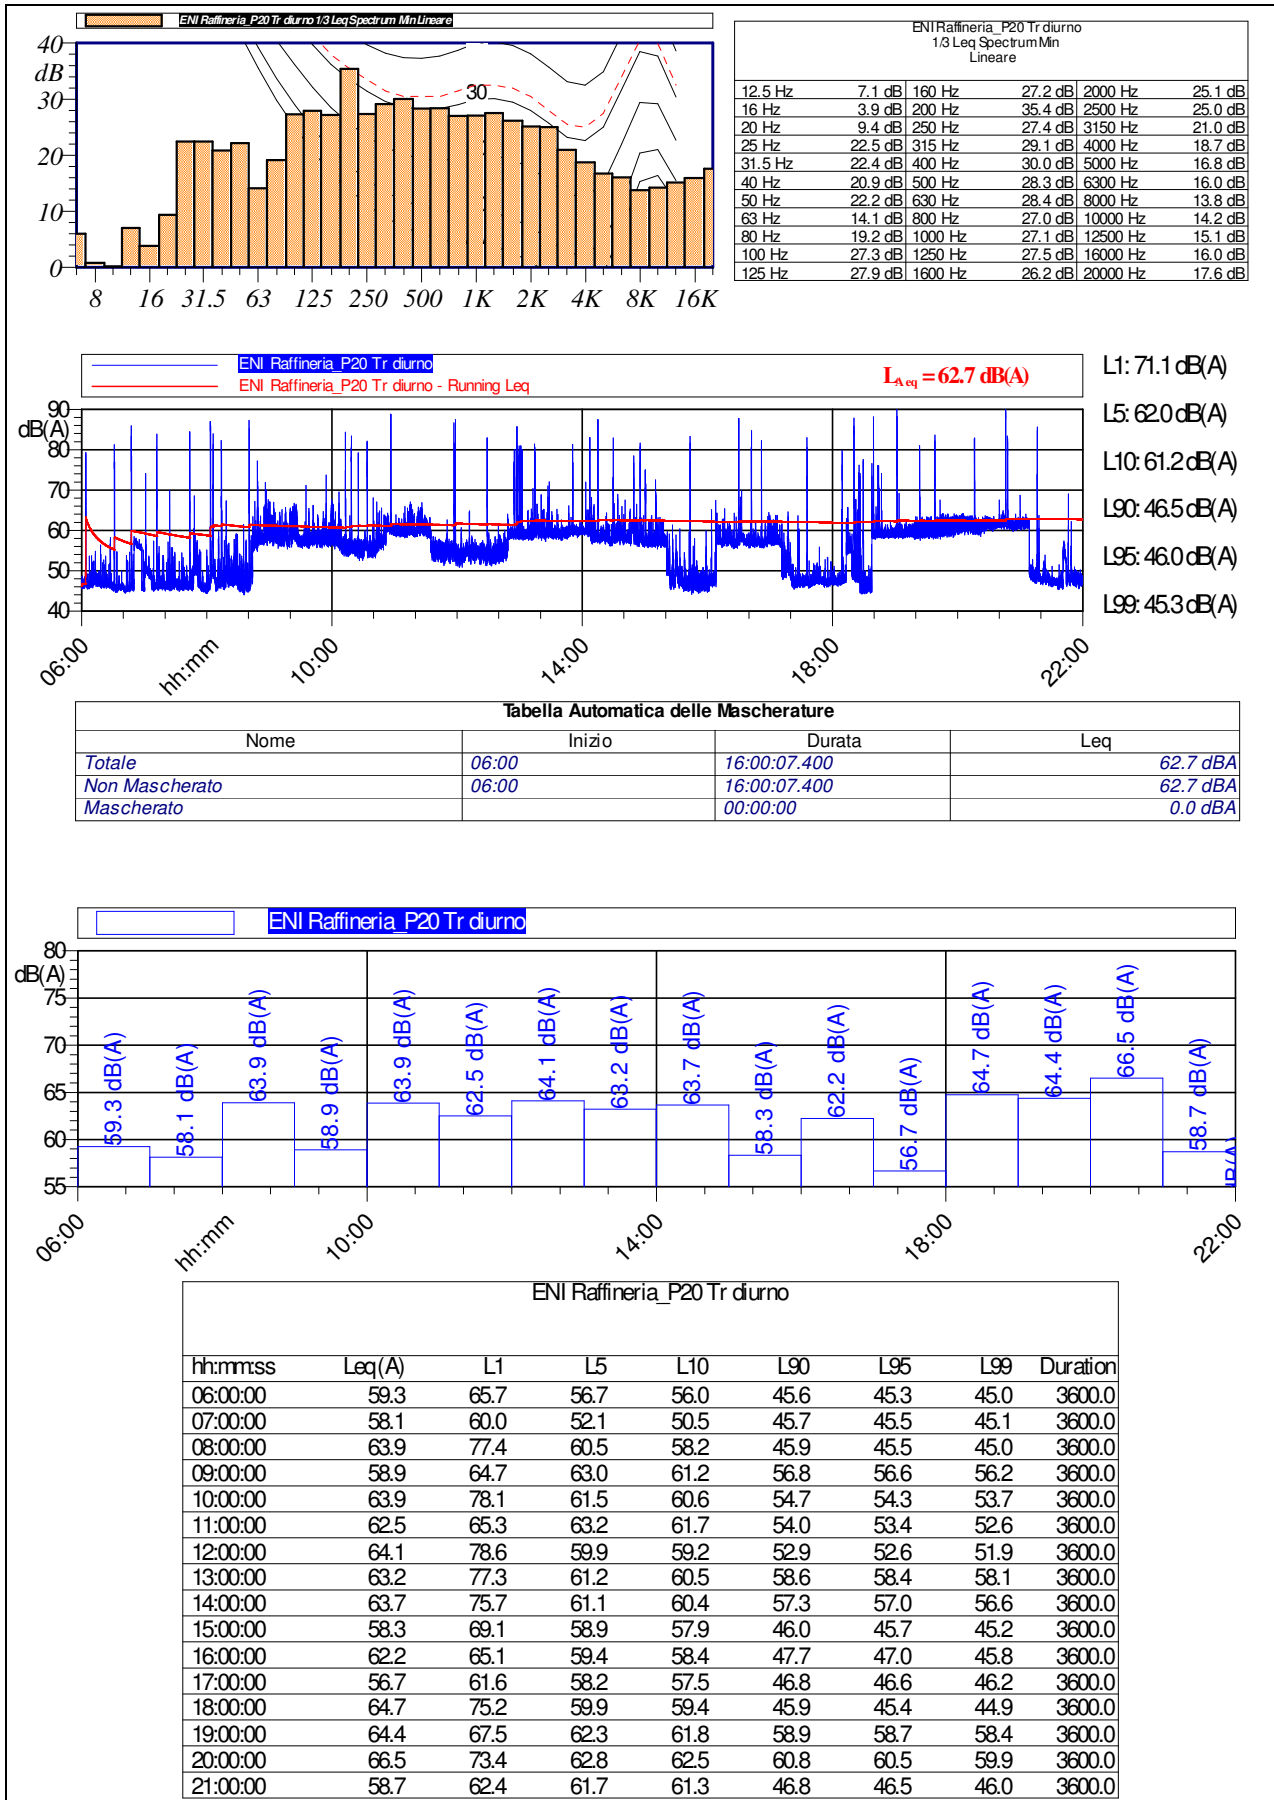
ENI Raffineria_P20 Tr diurno 1/3 Leq Spectrum Min Lineare

40
dB
30
20
10
0
30
8 16 31.5 63 125 250 500 1K 2K 4K 8K 16K

ENI Raffineria_P20 Tr diurno
1/3 Leq Spectrum Min
Lineare

| | | | | | |
|---|---|---|---|---|---|
| 12.5 Hz | 7.1 dB | 160 Hz | 27.2 dB | 2000 Hz | 25.1 dB |
| 16 Hz | 3.9 dB | 200 Hz | 35.4 dB | 2500 Hz | 25.0 dB |
| 20 Hz | 9.4 dB | 250 Hz | 27.4 dB | 3150 Hz | 21.0 dB |
| 25 Hz | 22.5 dB | 315 Hz | 29.1 dB | 4000 Hz | 18.7 dB |
| 31.5 Hz | 22.4 dB | 400 Hz | 30.0 dB | 5000 Hz | 16.8 dB |
| 40 Hz | 20.9 dB | 500 Hz | 28.3 dB | 6300 Hz | 16.0 dB |
| 50 Hz | 22.2 dB | 630 Hz | 28.4 dB | 8000 Hz | 13.8 dB |
| 63 Hz | 14.1 dB | 800 Hz | 27.0 dB | 10000 Hz | 14.2 dB |
| 80 Hz | 19.2 dB | 1000 Hz | 27.1 dB | 12500 Hz | 15.1 dB |
| 100 Hz | 27.3 dB | 1250 Hz | 27.5 dB | 16000 Hz | 16.0 dB |
| 125 Hz | 27.9 dB | 1600 Hz | 26.2 dB | 20000 Hz | 17.6 dB |

ENI Raffineria_P20 Tr diurno
ENI Raffineria_P20 Tr diurno - Running Leq
$L_{A\,eq}$ = 62.7 dB(A)

L1: 71.1 dB(A)
L5: 62.0 dB(A)
L10: 61.2 dB(A)
L90: 46.5 dB(A)
L95: 46.0 dB(A)
L99: 45.3 dB(A)

90
dB(A)
80
70
60
50
40
06:00 hh:mm 10:00 14:00 18:00 22:00

Tabella Automatica delle Mascherature

| Nome | Inizio | Durata | Leq |
|---|---|---|---|
| Totale | 06:00 | 16:00:07.400 | 62.7 dBA |
| Non Mascherato | 06:00 | 16:00:07.400 | 62.7 dBA |
| Mascherato | | 00:00:00 | 0.0 dBA |

ENI Raffineria_P20 Tr diurno

80
dB(A)
75
70
65
60
55
59.3 dB(A) 58.1 dB(A) 63.9 dB(A) 58.9 dB(A) 63.9 dB(A) 62.5 dB(A) 64.1 dB(A) 63.2 dB(A) 63.7 dB(A) 58.3 dB(A) 62.2 dB(A) 56.7 dB(A) 64.7 dB(A) 64.4 dB(A) 66.5 dB(A) 58.7 dB(A)
06:00 hh:mm 10:00 14:00 18:00 22:00

ENI Raffineria_P20 Tr diurno

| hh:mm:ss | Leq(A) | L1 | L5 | L10 | L90 | L95 | L99 | Duration |
|---|---|---|---|---|---|---|---|---|
| 06:00:00 | 59.3 | 65.7 | 56.7 | 56.0 | 45.6 | 45.3 | 45.0 | 3600.0 |
| 07:00:00 | 58.1 | 60.0 | 52.1 | 50.5 | 45.7 | 45.5 | 45.1 | 3600.0 |
| 08:00:00 | 63.9 | 77.4 | 60.5 | 58.2 | 45.9 | 45.5 | 45.0 | 3600.0 |
| 09:00:00 | 58.9 | 64.7 | 63.0 | 61.2 | 56.8 | 56.6 | 56.2 | 3600.0 |
| 10:00:00 | 63.9 | 78.1 | 61.5 | 60.6 | 54.7 | 54.3 | 53.7 | 3600.0 |
| 11:00:00 | 62.5 | 65.3 | 63.2 | 61.7 | 54.0 | 53.4 | 52.6 | 3600.0 |
| 12:00:00 | 64.1 | 78.6 | 59.9 | 59.2 | 52.9 | 52.6 | 51.9 | 3600.0 |
| 13:00:00 | 63.2 | 77.3 | 61.2 | 60.5 | 58.6 | 58.4 | 58.1 | 3600.0 |
| 14:00:00 | 63.7 | 75.7 | 61.1 | 60.4 | 57.3 | 57.0 | 56.6 | 3600.0 |
| 15:00:00 | 58.3 | 69.1 | 58.9 | 57.9 | 46.0 | 45.7 | 45.2 | 3600.0 |
| 16:00:00 | 62.2 | 65.1 | 59.4 | 58.4 | 47.7 | 47.0 | 45.8 | 3600.0 |
| 17:00:00 | 56.7 | 61.6 | 58.2 | 57.5 | 46.8 | 46.6 | 46.2 | 3600.0 |
| 18:00:00 | 64.7 | 75.2 | 59.9 | 59.4 | 45.9 | 45.4 | 44.9 | 3600.0 |
| 19:00:00 | 64.4 | 67.5 | 62.3 | 61.8 | 58.9 | 58.7 | 58.4 | 3600.0 |
| 20:00:00 | 66.5 | 73.4 | 62.8 | 62.5 | 60.8 | 60.5 | 59.9 | 3600.0 |
| 21:00:00 | 58.7 | 62.4 | 61.7 | 61.3 | 46.8 | 46.5 | 46.0 | 3600.0 |